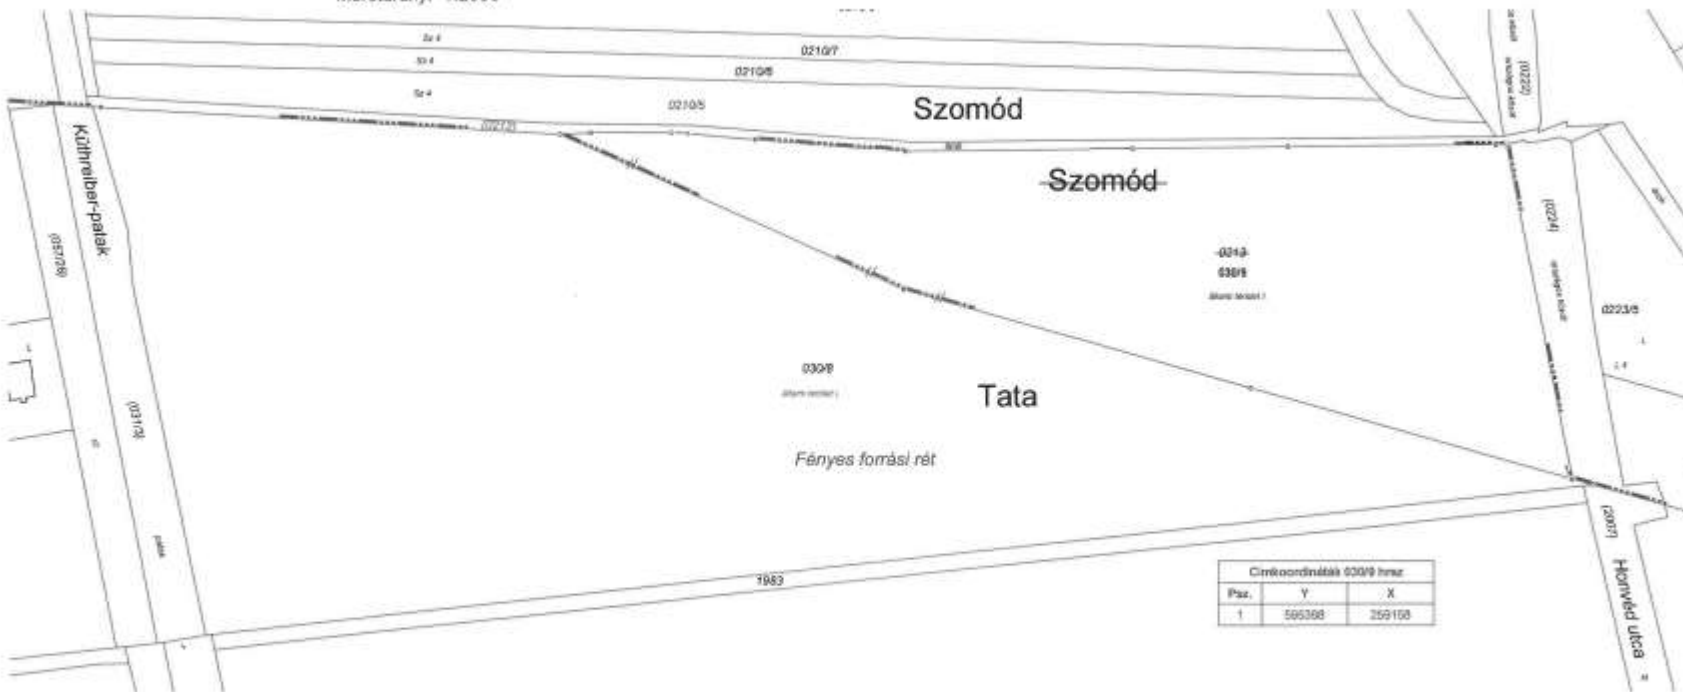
Méretarány: 1:2000

Sz 4
0210/7
Sz 4
0210/6
Sz 4
0210/5
(0212)
Szomód
Szomód
0213
030/9
állami tanúsít
0224
0223/5
(0222)
Kuthreiber-patak
057/26
031/3
030/9
állami tanúsít
Tata
Fényes forrási rét
1983
(2007)
Honvéd utca

| Címkoordináták 030/9 hrsz | | |
|---|---|---|
| Psz. | Y | X |
| 1 | 595398 | 259158 |